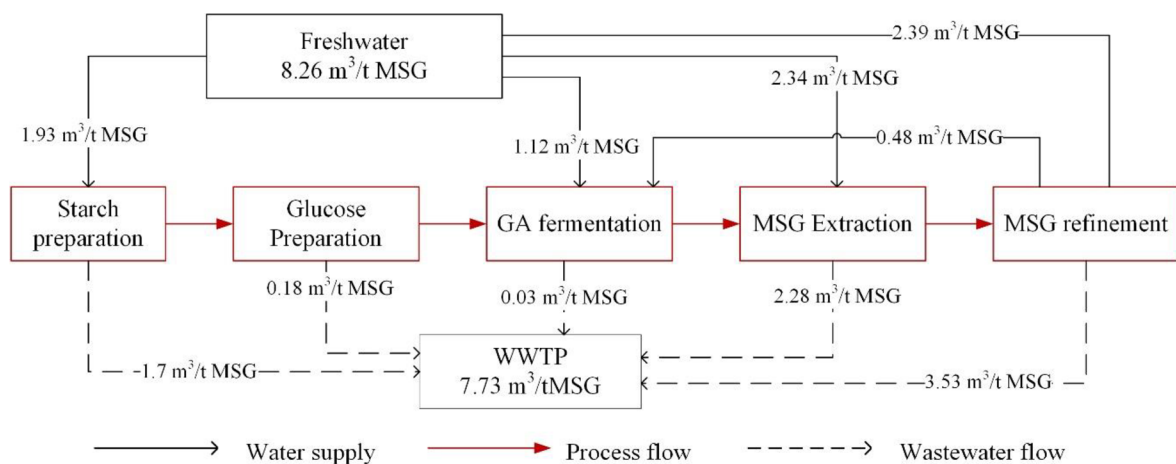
Freshwater
8.26 $m^3$/t MSG

2.39 $m^3$/t MSG

2.34 $m^3$/t MSG

1.93 $m^3$/t MSG

1.12 $m^3$/t MSG

0.48 $m^3$/t MSG

Starch preparation

Glucose Preparation

GA fermentation

MSG Extraction

MSG refinement

0.18 $m^3$/t MSG

0.03 $m^3$/t MSG

2.28 $m^3$/t MSG

WWTP
7.73 $m^3$/tMSG

1.7 $m^3$/t MSG

3.53 $m^3$/t MSG

Water supply

Process flow

Wastewater flow